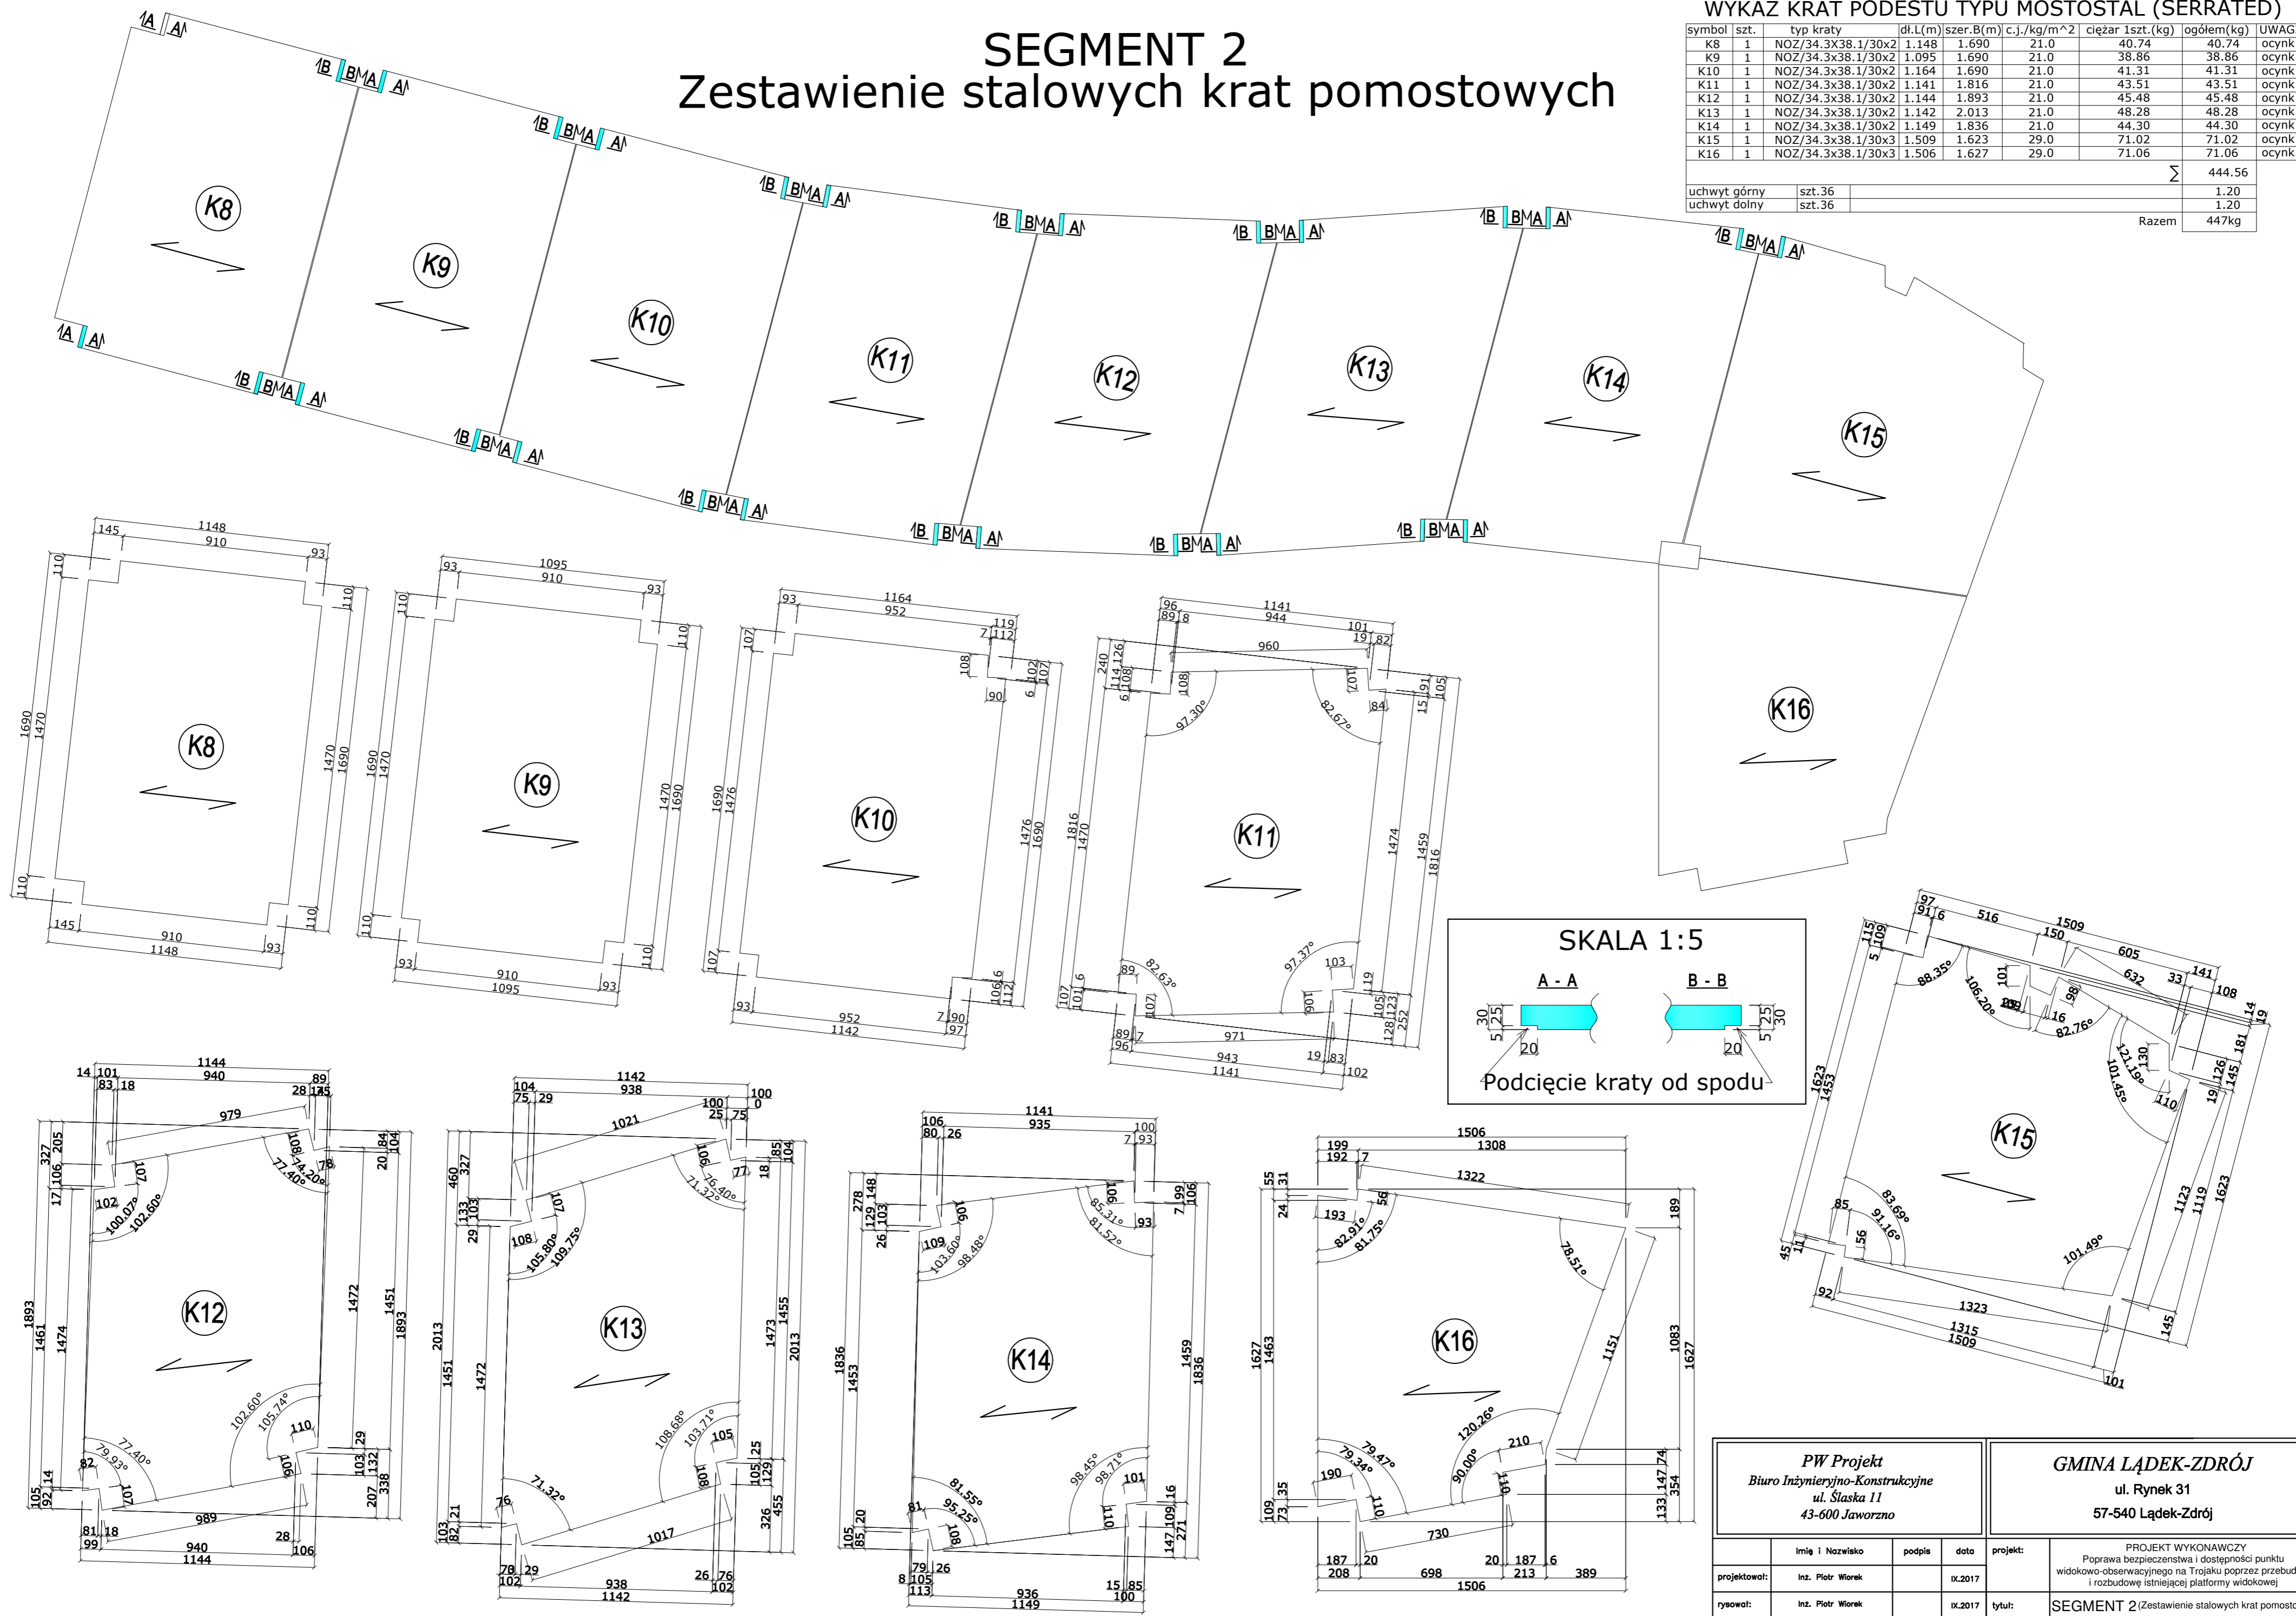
SEGMENT 2
Zestawienie stalowych krat pomostowych

WYKAZ KRAT PODESTU TYPU MOSTOSTAL (SERRATED)

| symbol | szt. | typ kraty | dł.L(m) | szer.B(m) | c.j./kg/m^2 | ciężar 1szt.(kg) | ogółem(kg) | UWAG |
|---|---|---|---|---|---|---|---|---|
| K8 | 1 | NOZ/34.3X38.1/30x2 | 1.148 | 1.690 | 21.0 | 40.74 | 40.74 | ocynk |
| K9 | 1 | NOZ/34.3x38.1/30x2 | 1.095 | 1.690 | 21.0 | 38.86 | 38.86 | ocynk |
| K10 | 1 | NOZ/34.3x38.1/30x2 | 1.164 | 1.690 | 21.0 | 41.31 | 41.31 | ocynk |
| K11 | 1 | NOZ/34.3x38.1/30x2 | 1.141 | 1.816 | 21.0 | 43.51 | 43.51 | ocynk |
| K12 | 1 | NOZ/34.3x38.1/30x2 | 1.144 | 1.893 | 21.0 | 45.48 | 45.48 | ocynk |
| K13 | 1 | NOZ/34.3x38.1/30x2 | 1.142 | 2.013 | 21.0 | 48.28 | 48.28 | ocynk |
| K14 | 1 | NOZ/34.3x38.1/30x2 | 1.149 | 1.836 | 21.0 | 44.30 | 44.30 | ocynk |
| K15 | 1 | NOZ/34.3x38.1/30x3 | 1.509 | 1.623 | 29.0 | 71.02 | 71.02 | ocynk |
| K16 | 1 | NOZ/34.3x38.1/30x3 | 1.506 | 1.627 | 29.0 | 71.06 | 71.06 | ocynk |
| | | | | | | $\sum$ | 444.56 | |
| uchwyt górny | szt.36 | | | | | | 1.20 | |
| uchwyt dolny | szt.36 | | | | | | 1.20 | |
| | | | | | | Razem | 447kg | |

K8 K9 K10 K11 K12 K13 K14 K15 K16

SKALA 1:5
A - A
B - B
30 25 5 20
Podcięcie kraty od spodu

PW Projekt
Biuro Inżynieryjno-Konstrukcyjne
ul. Śląska 11
43-600 Jaworzno

GMINA LĄDEK-ZDRÓJ
ul. Rynek 31
57-540 Lądek-Zdrój

| | Imię i Nazwisko | podpis | data |
|---|---|---|---|
| projektował: | Inż. Piotr Wiorek | | IX.2017 |
| rysował: | Inż. Piotr Wiorek | | IX.2017 |

projekt: PROJEKT WYKONAWCZY Poprawa bezpieczeństwa i dostępności punktu widokowo-obserwacyjnego na Trojaku poprzez przebud i rozbudowę istniejącej platformy widokowej
tytuł: SEGMENT 2 (Zestawienie stalowych krat pomosto